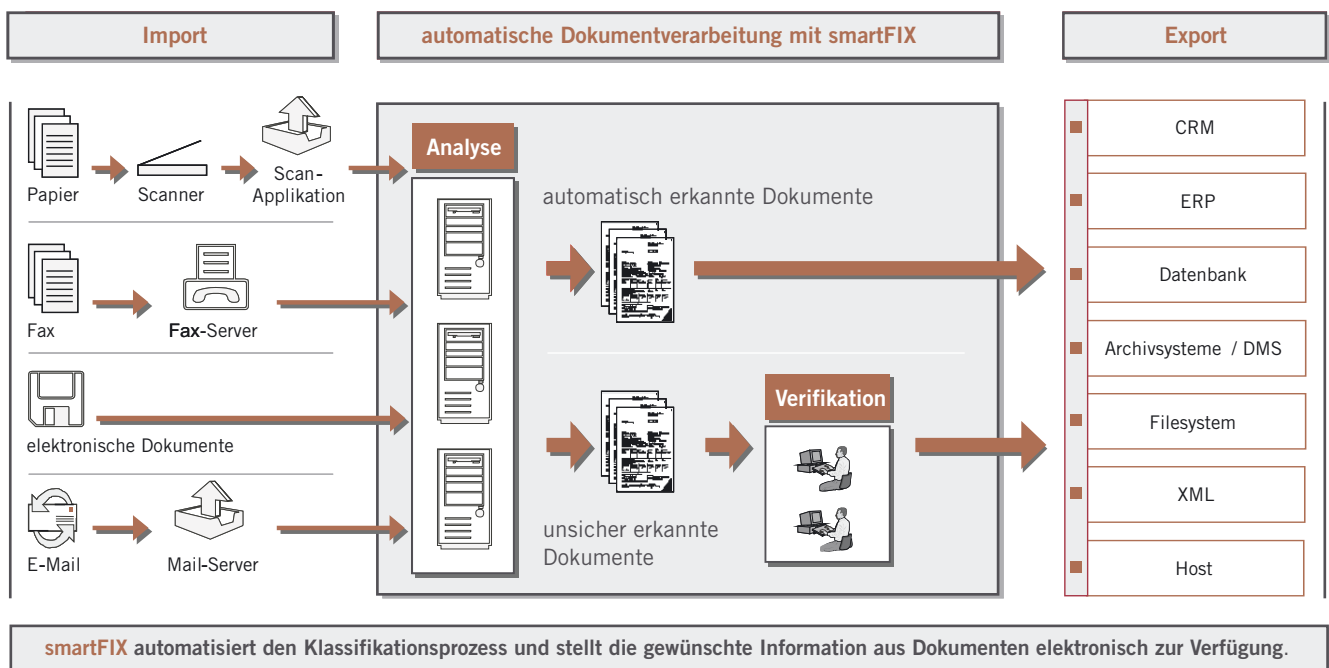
Import

automatische Dokumentverarbeitung mit smartFIX

Export

Papier

Scanner

Scan-Applikation

Fax

Fax-Server

elektronische Dokumente

E-Mail

Mail-Server

Analyse

automatisch erkannte Dokumente

Verifikation

unsicher erkannte Dokumente

CRM

ERP

Datenbank

Archivsysteme / DMS

Filesystem

XML

Host

smartFIX automatisiert den Klassifikationsprozess und stellt die gewünschte Information aus Dokumenten elektronisch zur Verfügung.